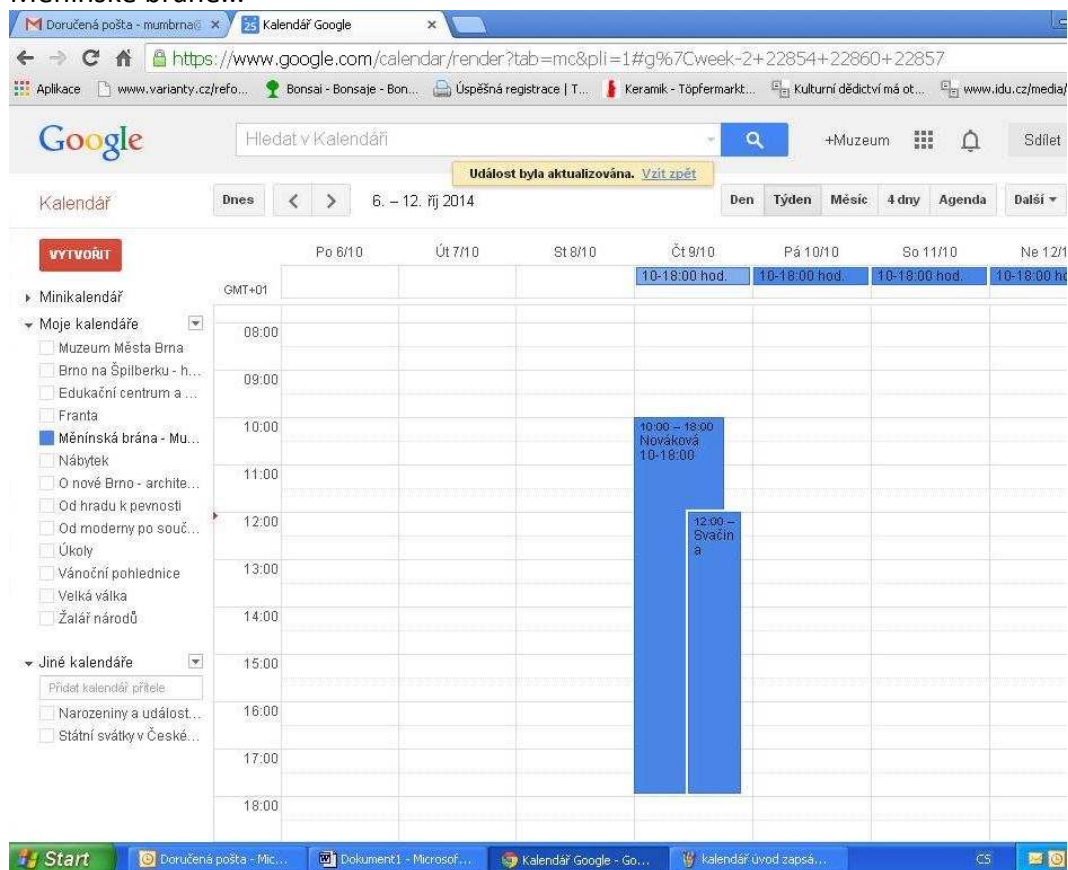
Doručená pošta - mumbrna@ ×
Kalendář Google ×
https://www.google.com/calendar/render?tab=mc&pli=1#g%7Cweek-2+22854+22860+22857
Aplikace www.varianty.cz/refo... Bonsai - Bonsaje - Bon... Úspěšná registrace | T... Keramik - Töpfermarkt... Kulturní dědictví má ot... www.idu.cz/media/

Google
Hledat v Kalendáři
+Muzeum
Sdílet
Událost byla aktualizována. Vzít zpět

Kalendář
Dnes
6. – 12. říj 2014
Den Týden Měsíc 4 dny Agenda Další ▾

VYTVOŘIT

| | Po 6/10 | Út 7/10 | St 8/10 | Čt 9/10 | Pá 10/10 | So 11/10 | Ne 12/1 |
|---|---|---|---|---|---|---|---|
| GMT+01 | | | | 10-18:00 hod. | 10-18:00 hod. | 10-18:00 hod. | 10-18:00 ho |

Minikalendář
Moje kalendáře
Muzeum Města Brna
Brno na Špilberku - h...
Edukační centrum a ...
Franta
Měnínská brána - Mu...
Nábytek
O nové Brno - archite...
Od hradu k pevnosti
Od moderny po souč...
Úkoly
Vánoční pohlednice
Velká válka
Žalář národů

Jiné kalendáře
Přidat kalendář přítele
Narozeniny a událost...
Státní svátky v České...

08:00
09:00
10:00
11:00
12:00
13:00
14:00
15:00
16:00
17:00
18:00

10:00 – 18:00
Nováková
10-18:00

12:00 –
Svačin
a

Start
Doručená pošta - Mic...
Dokument1 - Microsof...
Kalendář Google - Go...
kalendář úvod zapsá...
CS